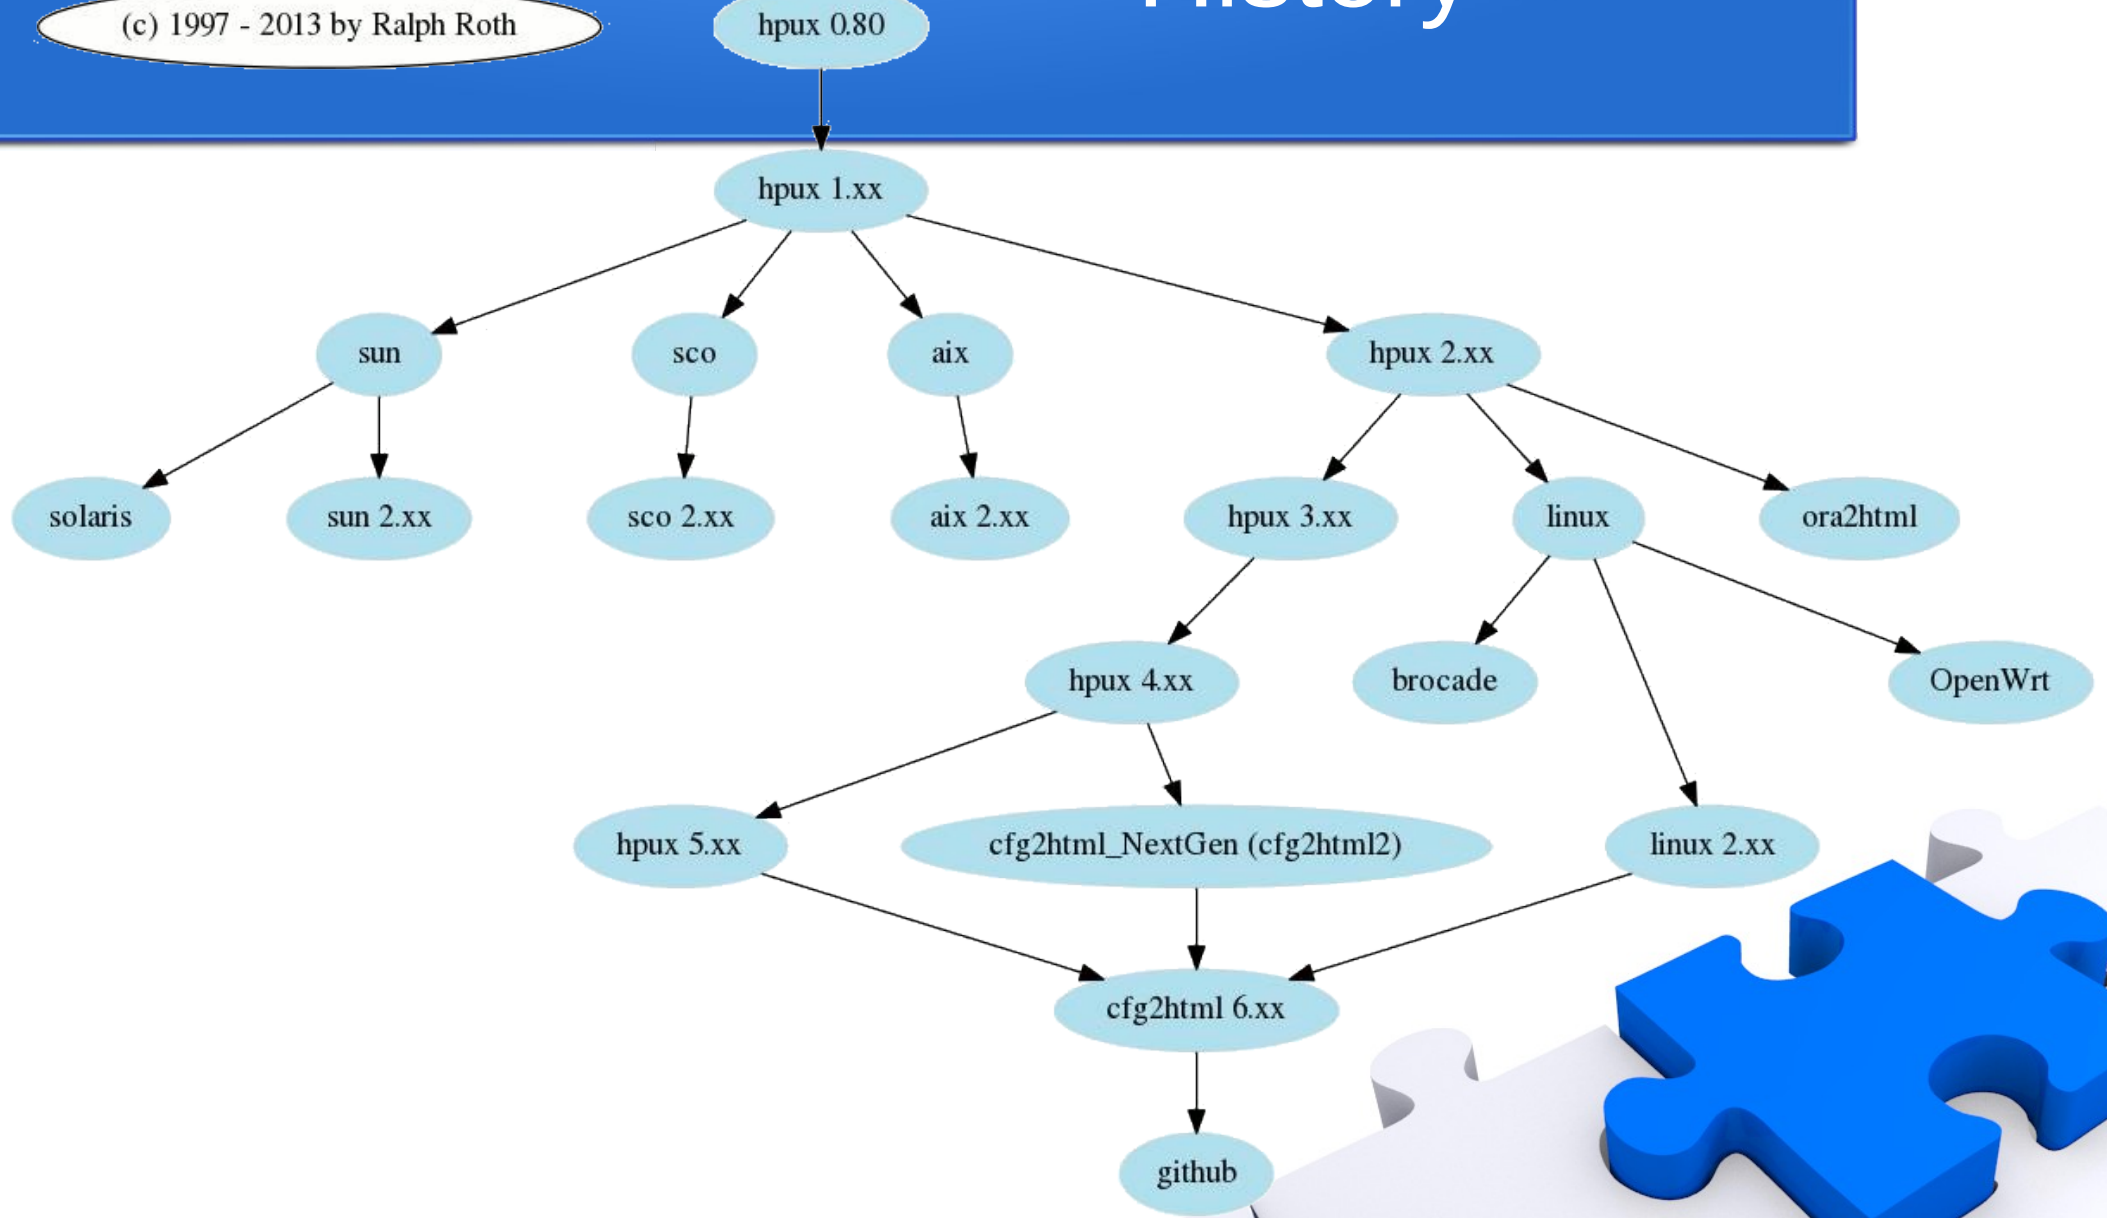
(c) 1997 - 2013 by Ralph Roth

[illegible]

hpux 0.80

hpux 1.xx

sun

sco

aix

hpux 2.xx

solaris

sun 2.xx

sco 2.xx

aix 2.xx

hpux 3.xx

linux

ora2html

hpux 4.xx

brocade

OpenWrt

hpux 5.xx

cfg2html_NextGen (cfg2html2)

linux 2.xx

cfg2html 6.xx

github